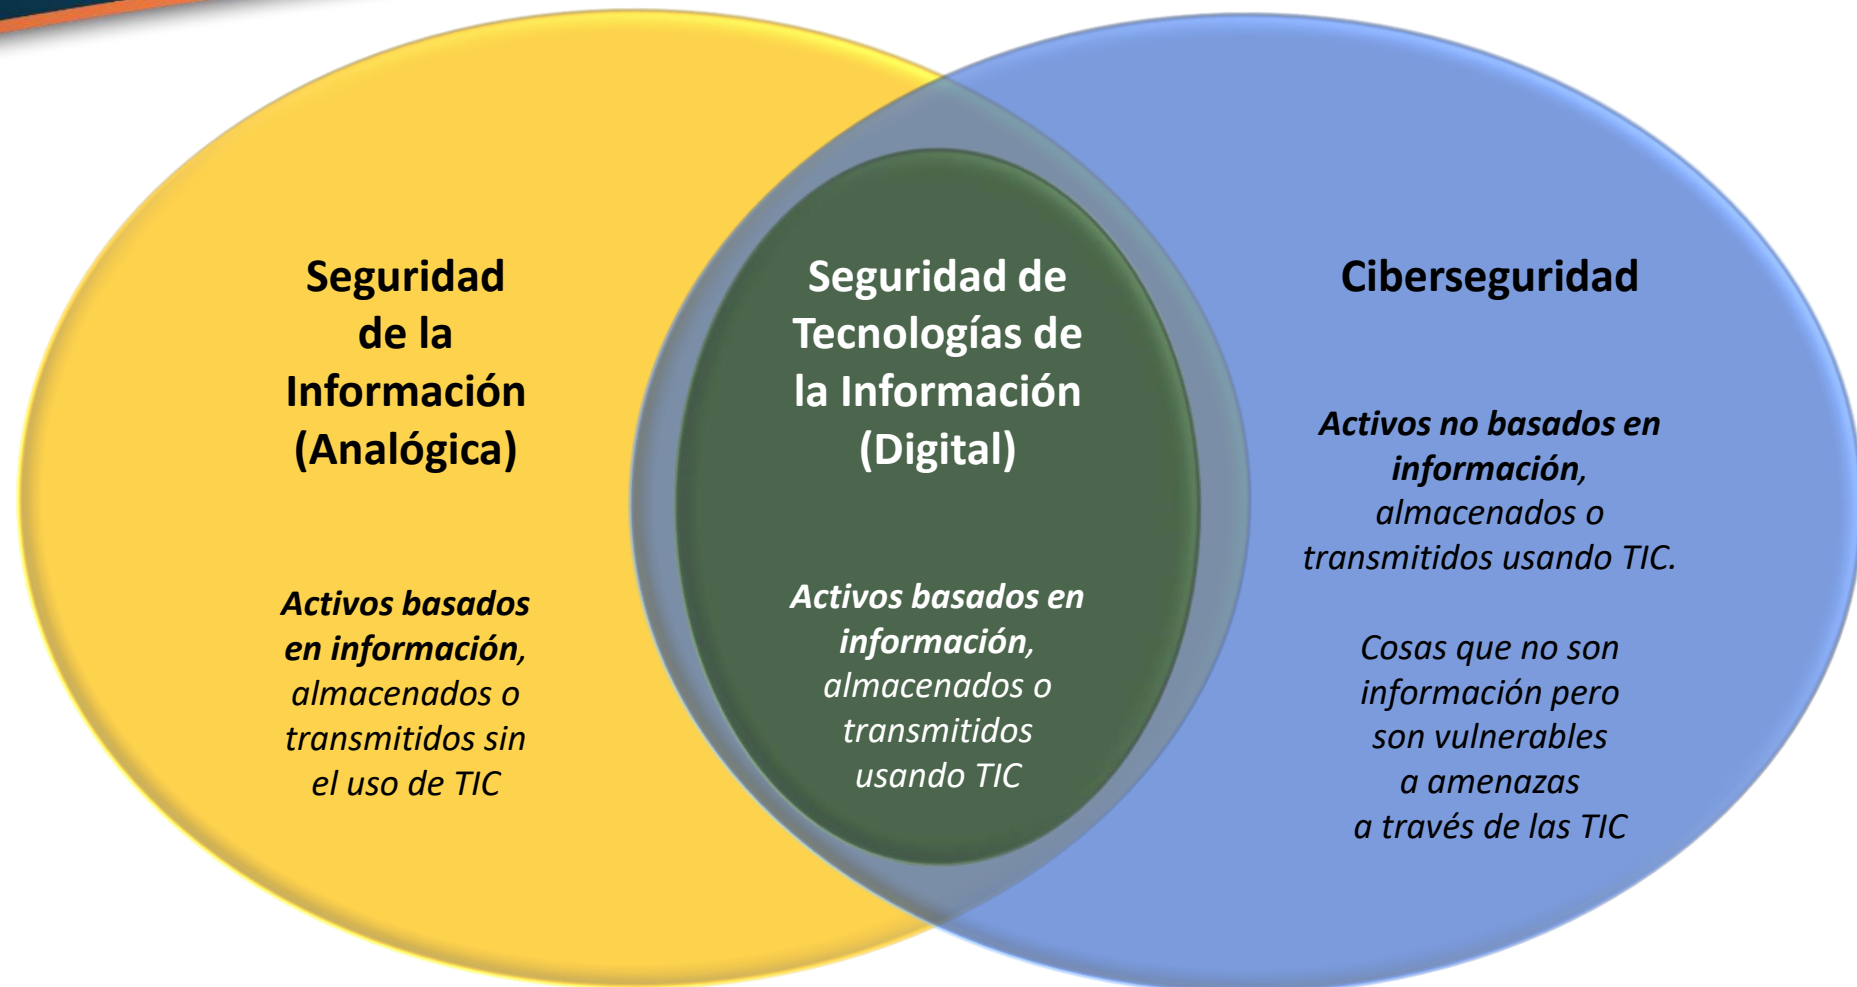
Seguridad de la Información (Analógica)

Activos basados en información, almacenados o transmitidos sin el uso de TIC

Seguridad de Tecnologías de la Información (Digital)

Activos basados en información, almacenados o transmitidos usando TIC

Ciberseguridad

Activos no basados en información, almacenados o transmitidos usando TIC.

Cosas que no son información pero son vulnerables a amenazas a través de las TIC